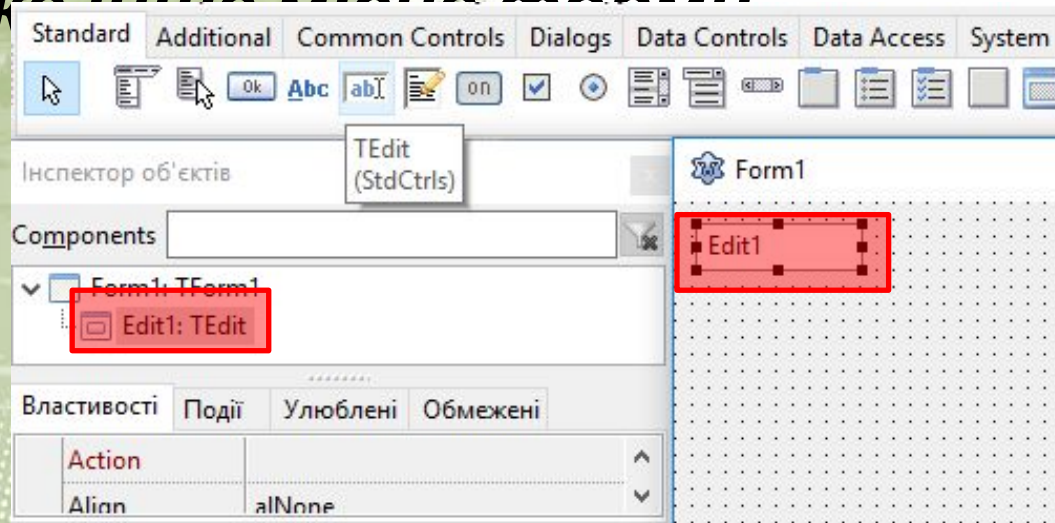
Standard | Additional | Common Controls | Dialogs | Data Controls | Data Access | System

Ok Abc ab on

TEdit
(StdCtrls)

Інспектор об'єктів

Form1

Components

Form1: TForm1
Edit1: TEdit

Edit1

Властивості | Події | Улюблені | Обмежені

| Action | |
|---|---|
| Align | alNone |